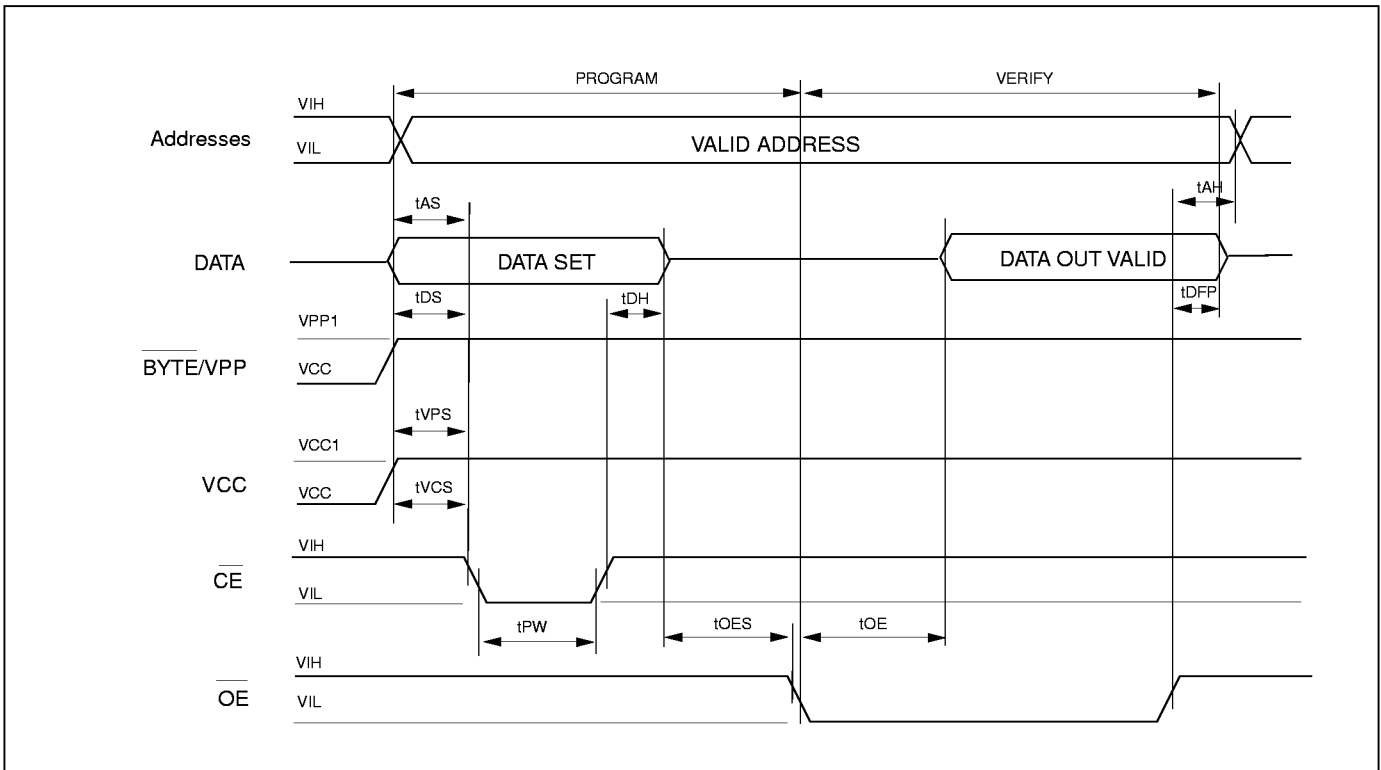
PROGRAM

VERIFY

VIH

Addresses

VIL

VALID ADDRESS

tAS

tAH

DATA

DATA SET

DATA OUT VALID

tDS

tDH

tDFP

VPP1

$\overline{BYTE}$/VPP

VCC

tVPS

VCC1

VCC

VCC

tVCS

VIH

$\overline{CE}$

VIL

tPW

tOES

tOE

VIH

$\overline{OE}$

VIL